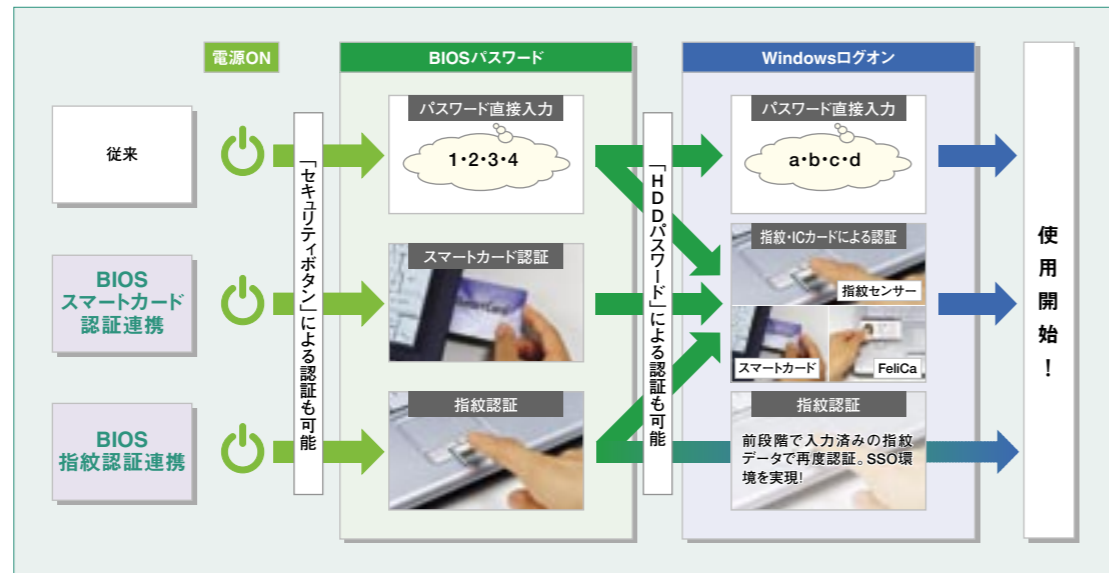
電源ON

BIOSパスワード

Windowsログオン

従来

BIOS スマートカード 認証連携

BIOS 指紋認証連携

「セキュリティボタン」による認証も可能

パスワード直接入力

1･2･3･4

スマートカード認証

指紋認証

「HDDパスワード」による認証も可能

パスワード直接入力

a･b･c･d

指紋･ICカードによる認証

指紋センサー

スマートカード

FeliCa

指紋認証

前段階で入力済みの指紋データで再度認証。SSO環境を実現!

使用開始!